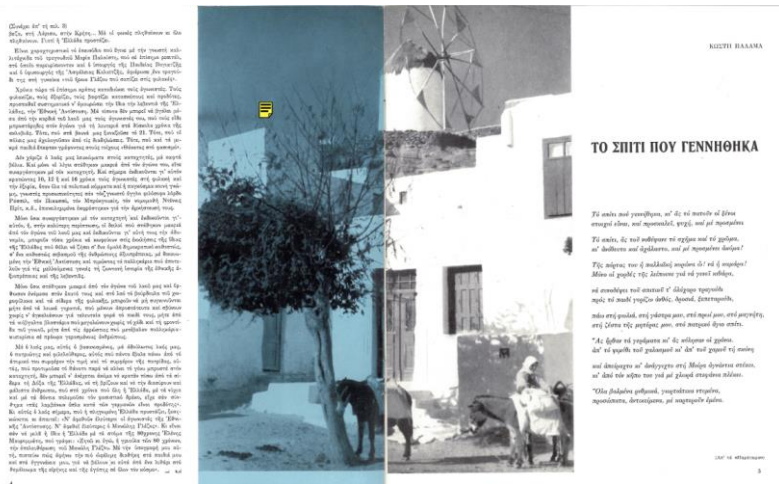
ΚΩΣΤΗ ΠΑΛΑΜΑ

ΤΟ ΣΠΙΤΙ ΠΟΥ ΓΕΝΝΗΘΗΚΑ

Τὸ σπίτι ποὺ γεννήθηκα, κι ἂς τὸ πατοῦν οἱ ξένοι
στοιχειὸ εἶναι, καὶ προσκαλεῖ, ψυχή, καὶ μὲ προσμένει.

Τὸ σπίτι, ἂς τοῦ ἀλλάξανε τὸ σχῆμα καὶ τὸ χρῶμα,
κι ἀνθίσανε καὶ φύλλωσαν, καὶ μὲ προσμένει ἀκόμα!

Τῆς πόρτας του ὁ παλαιὸς κορμὸς εἶν' τὸ ἴδιο χνάρι;
Μένω κι ἀπ' ὄξω καὶ κοιτῶ, ποὺ εἶναι γιὰ μένα χάρη,

κι ἀπ' τὰ παράθυρα ποὺ θωρεῖ στ' ἀλόγου πραγάδι
πρὸς τὸ παιδὶ χυμᾷ ἀυθὶς, δροσιά, ξεπετιοῦνε,

Ποὺ στὴ φωλιά, στῆς γλάστρας μου, στὸ πορτί μου, στὰ κεντήματα,
στὴ ζέστα τῆς μητέρας μου, στὸ πατρικό ἀγιο σπίτι.

"Ας ξέρω τὰ γεράματα κι ἂς πλήθηναν οἱ χρόνοι,
ἀπ' τὸ φρύδι τοῦ χαλασμοῦ κι ἀπ' τοῦ χαμοῦ τὰ σκοινιά

καὶ ἀποσβέσαν οἱ ἄνεμοι στὰ ἀπ' τὰ μοίρα ἀγνώστου πλάνων,
κι ἀπ' τὸν κόσμο ποὺ γιὰ μὲ χάνεται σπίτι πλάνων.

"Ολο βαθαίνει μελαγχολικό, γεμάτο σκίρτα,
προσκάλεσε, ἀντιλάμπει, μὲ καρτεροῦν ἔρωτα.

3